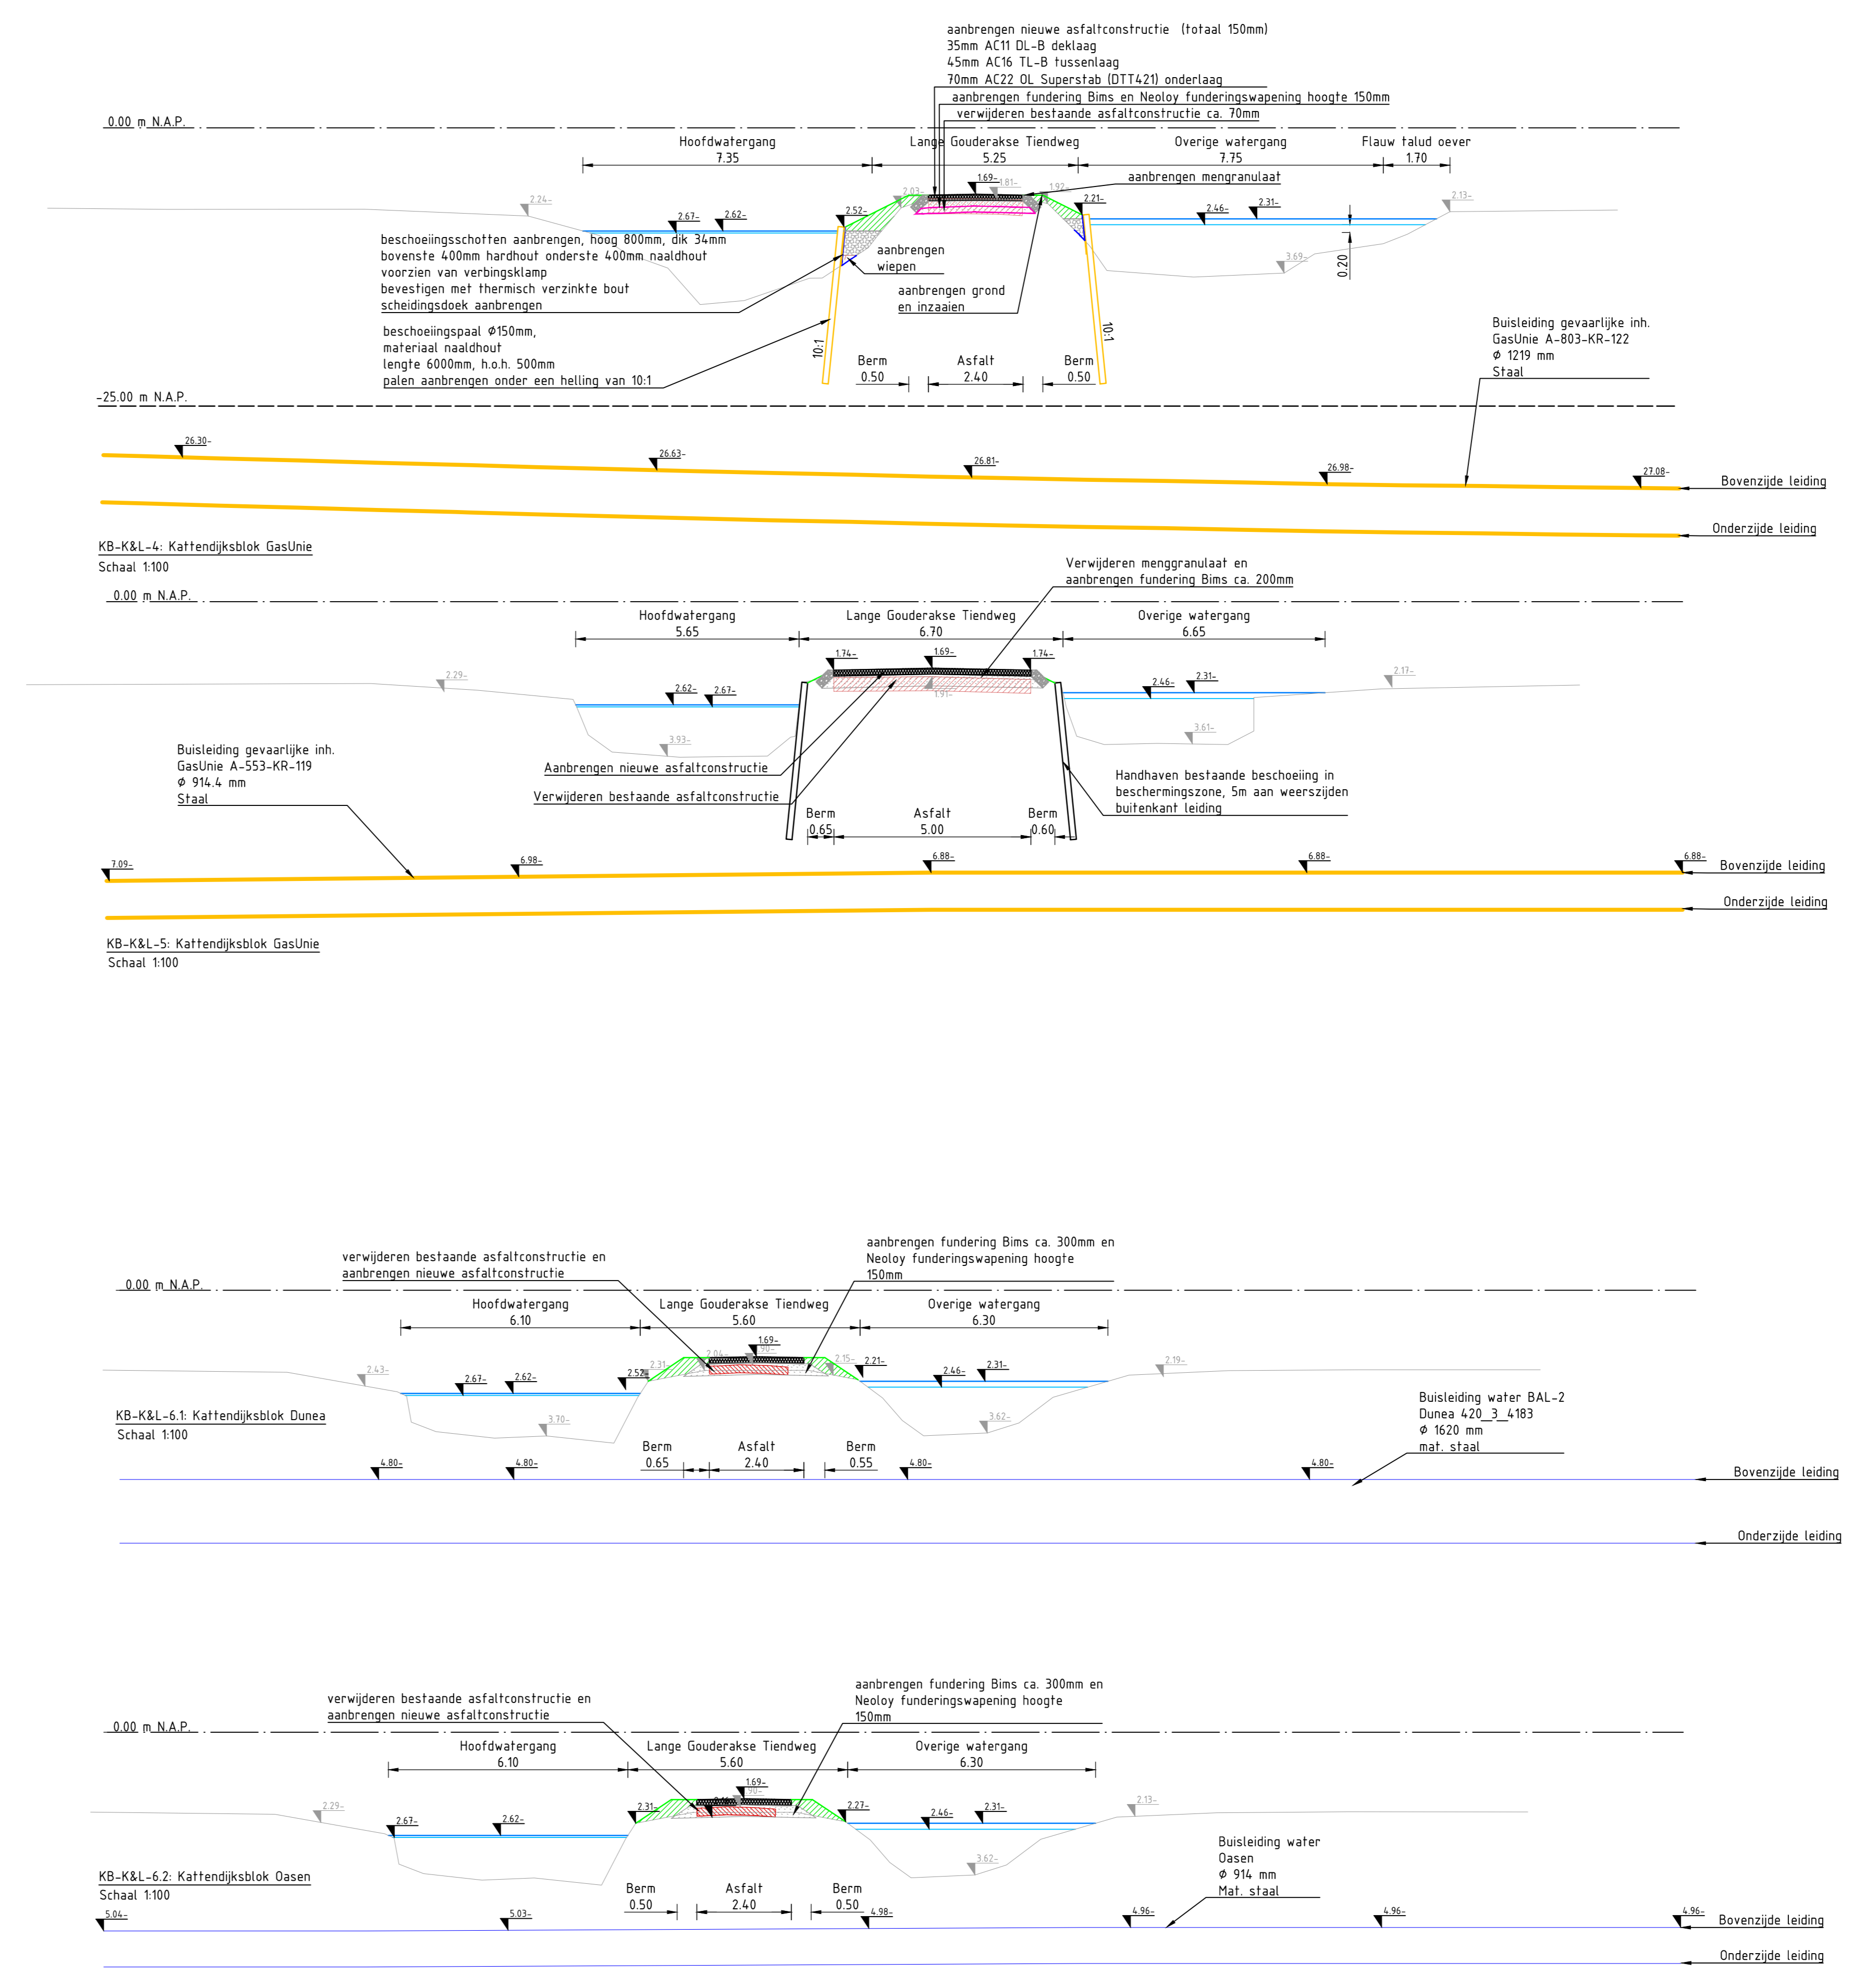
aanbrengen nieuwe asfaltconstructie (totaal 150mm)
35mm AC11 DL-B deklaag
45mm AC16 TL-B tussenlaag
70mm AC22 OL Superstab (DTT421) onderlaag
aanbrengen fundering Bims en Neoloy funderingswapening hoogte 150mm
verwijderen bestaande asfaltconstructie ca. 70mm

0.00 m N.A.P.

Hoofdwatergang 7.35
Lange Gouderakse Tiendweg 5.25
Overige watergang 7.75
Flauw talud oever 1.70

1.69
1.81
2.03
1.92
aanbrengen mengranulaat
2.24
2.67
2.62
2.52
2.21
2.46
2.31
2.13
3.69
0.20

beschoeiingsschotten aanbrengen, hoog 800mm, dik 34mm
bovenste 400mm hardhout onderste 400mm naaldhout
voorzien van verbingsklamp
bevestigen met thermisch verzinkte bout
scheidingsdoek aanbrengen

aanbrengen wiepen

aanbrengen grond en inzaaien

beschoeiingspaal Ø150mm,
materiaal naaldhout
lengte 6000mm, h.o.h. 500mm
palen aanbrengen onder een helling van 10:1

10:1
10:1
Berm 0.50
Asfalt 2.40
Berm 0.50

Buisleiding gevaarlijke inh.
GasUnie A-803-KR-122
Ø 1219 mm
Staal

-25.00 m N.A.P.

26.30
26.63
26.81
26.98
27.08
Bovenzijde leiding
Onderzijde leiding

KB-K&L-4: Kattendijksblok GasUnie
Schaal 1:100

Verwijderen menggranulaat en
aanbrengen fundering Bims ca. 200mm

0.00 m N.A.P.

Hoofdwatergang 5.65
Lange Gouderakse Tiendweg 6.70
Overige watergang 6.65

1.74
1.69
1.74
1.91
2.29
2.62
2.67
2.46
2.31
2.17
3.93
3.61

Buisleiding gevaarlijke inh.
GasUnie A-553-KR-119
Ø 914.4 mm
Staal

Aanbrengen nieuwe asfaltconstructie
Verwijderen bestaande asfaltconstructie

Handhaven bestaande beschoeiing in
beschermingszone, 5m aan weerszijden
buitenkant leiding

Berm 0.65
Asfalt 5.00
Berm 0.60

7.09
6.98
6.88
6.88
6.88
Bovenzijde leiding
Onderzijde leiding

KB-K&L-5: Kattendijksblok GasUnie
Schaal 1:100

verwijderen bestaande asfaltconstructie en
aanbrengen nieuwe asfaltconstructie

aanbrengen fundering Bims ca. 300mm en
Neoloy funderingswapening hoogte
150mm

0.00 m N.A.P.

Hoofdwatergang 6.10
Lange Gouderakse Tiendweg 5.60
Overige watergang 6.30

1.69
1.90
2.04
2.31
2.15
2.43
2.67
2.62
2.52
2.21
2.46
2.31
2.19
3.70
3.62

KB-K&L-6.1: Kattendijksblok Dunea
Schaal 1:100

Buisleiding water BAL-2
Dunea 420_3_4183
Ø 1620 mm
mat. staal

Berm 0.65
Asfalt 2.40
Berm 0.55

4.80
4.80
4.80
4.80
Bovenzijde leiding
Onderzijde leiding

verwijderen bestaande asfaltconstructie en
aanbrengen nieuwe asfaltconstructie

aanbrengen fundering Bims ca. 300mm en
Neoloy funderingswapening hoogte
150mm

0.00 m N.A.P.

Hoofdwatergang 6.10
Lange Gouderakse Tiendweg 5.60
Overige watergang 6.30

1.69
2.29
2.67
2.62
2.31
2.27
2.46
2.31
2.13
3.62

KB-K&L-6.2: Kattendijksblok Oasen
Schaal 1:100

Buisleiding water
Oasen
Ø 914 mm
Mat. staal

Berm 0.50
Asfalt 2.40
Berm 0.50

5.04
5.03
4.98
4.96
4.96
4.96
Bovenzijde leiding
Onderzijde leiding